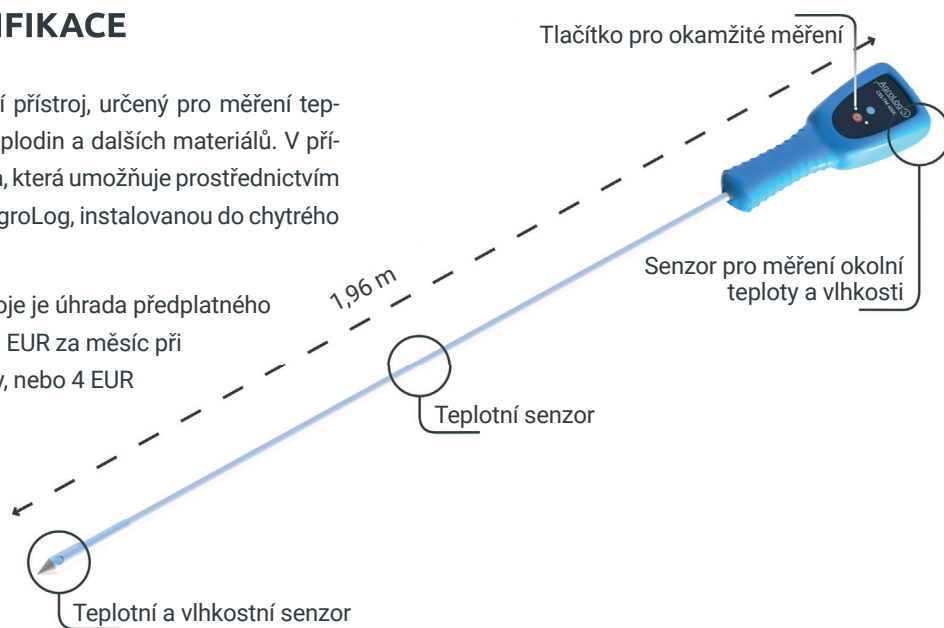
NFIKACE

í přístroj, určený pro měření tepplodin a dalších materiálů. V pří-, která umožňuje prostřednictvím groLog, instalovanou do chytrého

oje je úhrada předplatného EUR za měsíc při y, nebo 4 EUR

Tlačítko pro okamžité měření

AgroLog

Senzor pro měření okolní teploty a vlhkosti

1,96 m

Teplotní senzor

Teplotní a vlhkostní senzor